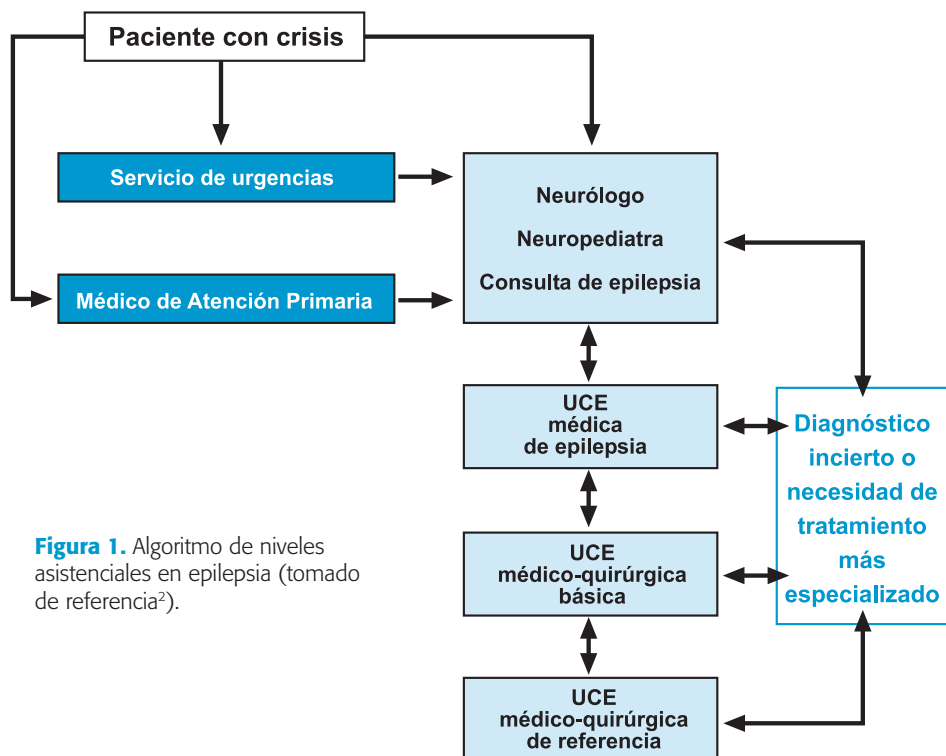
Paciente con crisis

Servicio de urgencias

Médico de Atención Primaria

Neurólogo

Neuropediatra

Consulta de epilepsia

UCE médica de epilepsia

UCE médico-quirúrgica básica

UCE médico-quirúrgica de referencia

Diagnóstico incierto o necesidad de tratamiento más especializado

**Figura 1.** Algoritmo de niveles asistenciales en epilepsia (tomado de referencia$^{2}$).